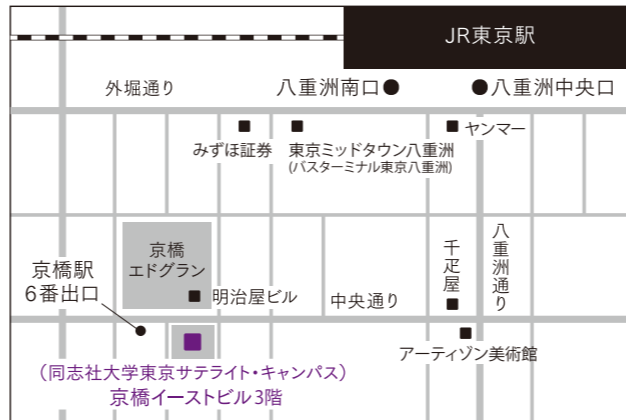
JR東京駅

外堀通り

八重洲南口

八重洲中央口

みずほ証券

東京ミッドタウン八重洲
(バスターミナル東京八重洲)

ヤンマー

京橋
エドグラン

明治屋ビル

千疋屋

八重洲通り

中央通り

京橋駅
6番出口

アーティゾン美術館

(同志社大学東京サテライト・キャンパス)
京橋イーストビル3階